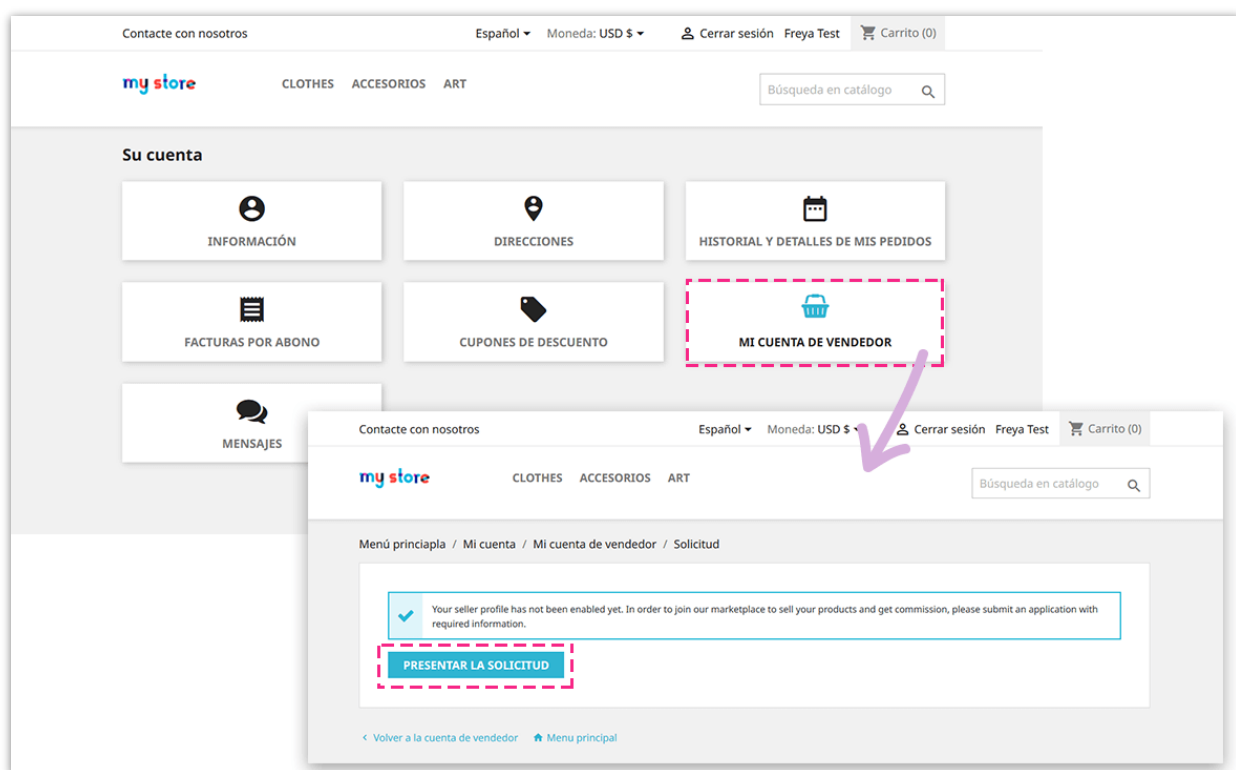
Contacte con nosotros

Español ▾ Moneda: USD $ ▾ Cerrar sesión Freya Test Carrito (0)

my store

CLOTHES ACCESORIOS ART

Búsqueda en catálogo

Su cuenta

INFORMACIÓN

DIRECCIONES

HISTORIAL Y DETALLES DE MIS PEDIDOS

FACTURAS POR ABONO

CUPONES DE DESCUENTO

MI CUENTA DE VENDEDOR

MENSAJES

Contacte con nosotros

Español ▾ Moneda: USD $ ▾ Cerrar sesión Freya Test Carrito (0)

my store

CLOTHES ACCESORIOS ART

Búsqueda en catálogo

Menú principapla / Mi cuenta / Mi cuenta de vendedor / Solicitud

Your seller profile has not been enabled yet. In order to join our marketplace to sell your products and get commission, please submit an application with required information.

PRESENTAR LA SOLICITUD

Volver a la cuenta de vendedor Menu principal